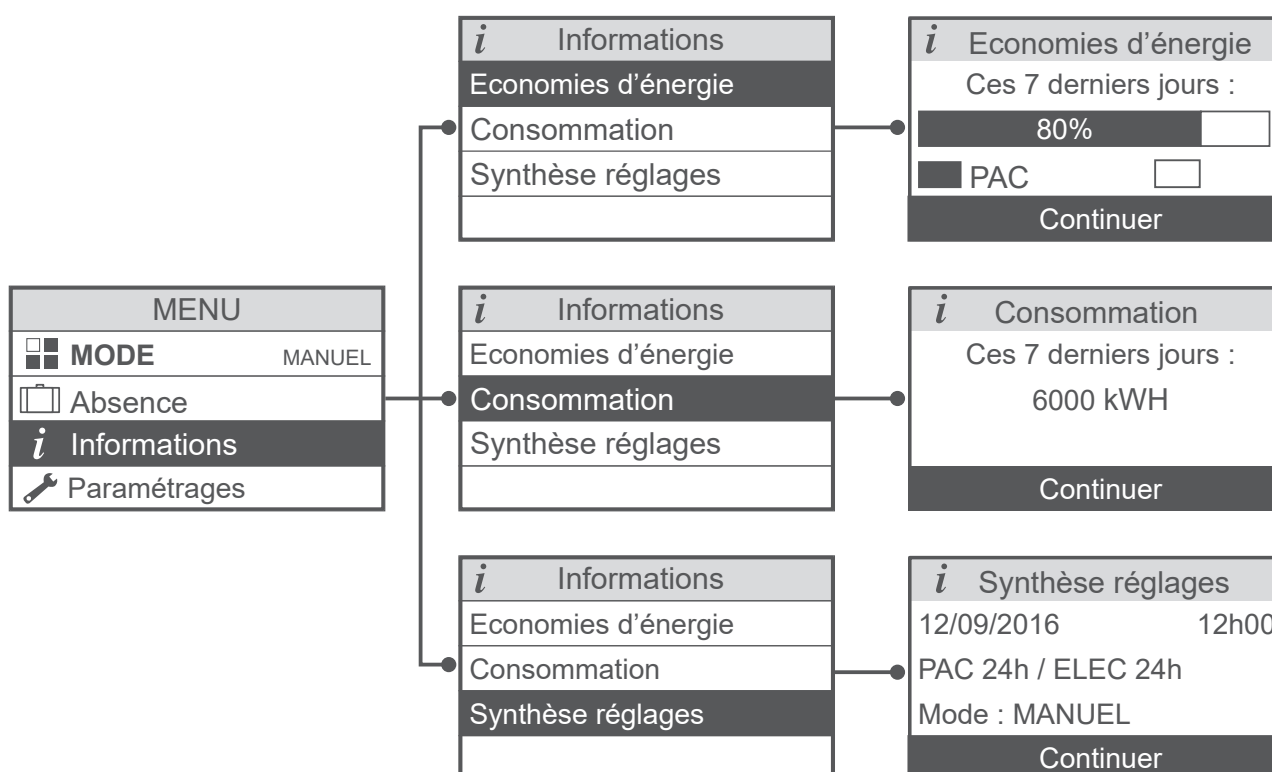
MENU
MODE MANUEL
Absence
$i$ Informations
Paramétrages

$i$ Informations
Economies d'énergie
Consommation
Synthèse réglages

$i$ Economies d'énergie
Ces 7 derniers jours :
80%
PAC
Continuer

$i$ Informations
Economies d'énergie
Consommation
Synthèse réglages

$i$ Consommation
Ces 7 derniers jours :
6000 kWH
Continuer

$i$ Informations
Economies d'énergie
Consommation
Synthèse réglages

$i$ Synthèse réglages
12/09/2016 12h00
PAC 24h / ELEC 24h
Mode : MANUEL
Continuer